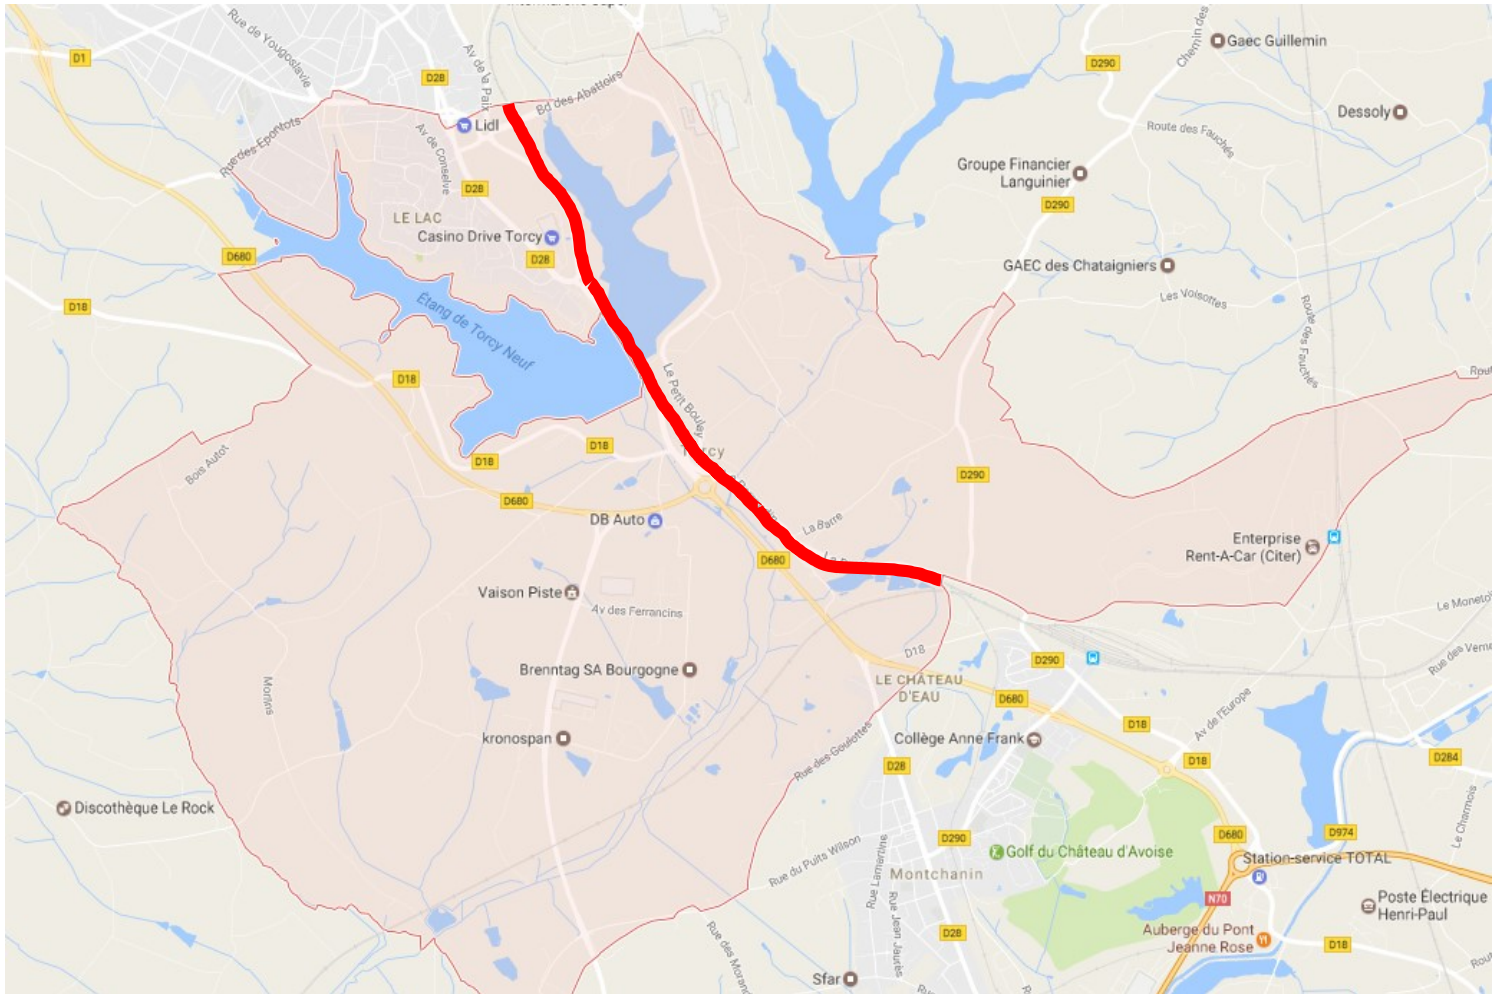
Rue de Yougoslavie
D1
D28
Av de la Paix
Bd des Abattoirs
Lidl
Rue des Epontots
Av de Conselve
D28
LE LAC
Casino Drive Torcy
D28
D680
D18
Étang de Torcy Neuf
D18
D18
D18
Le Petit Bouley
Torcy
Bois Autot
D680
DB Auto
La Barre
D680
Vaison Piste
Av des Ferrancins
Brenntag SA Bourgogne
Morlins
kronospan
Discothèque Le Rock
D18
LE CHATEAU D'EAU
D680
Rue des Goulottes
Collège Anne Frank
D28
D290
Rue du Puits Wilson
Rue Lamartine
Montchanin
Rue Jean Jaurès
D28
Rue des Morands
Sfar
Golf du Château d'Avoise
Chemin des
Gaec Guillemin
D290
Dessoly
Route des Fauches
Groupe Financier Languinier
D290
GAEC des Chataigniers
Les Voisottes
Route des Fauches
Rout
D290
Enterprise Rent-A-Car (Citer)
Le Monetot
Rue des Verne
D290
D18
Av de l'Europe
D18
D284
D680
D974
Le Charmois
Station-service TOTAL
N70
Poste Électrique Henri-Paul
Auberge du Pont Jeanne Rose
D18
Rout